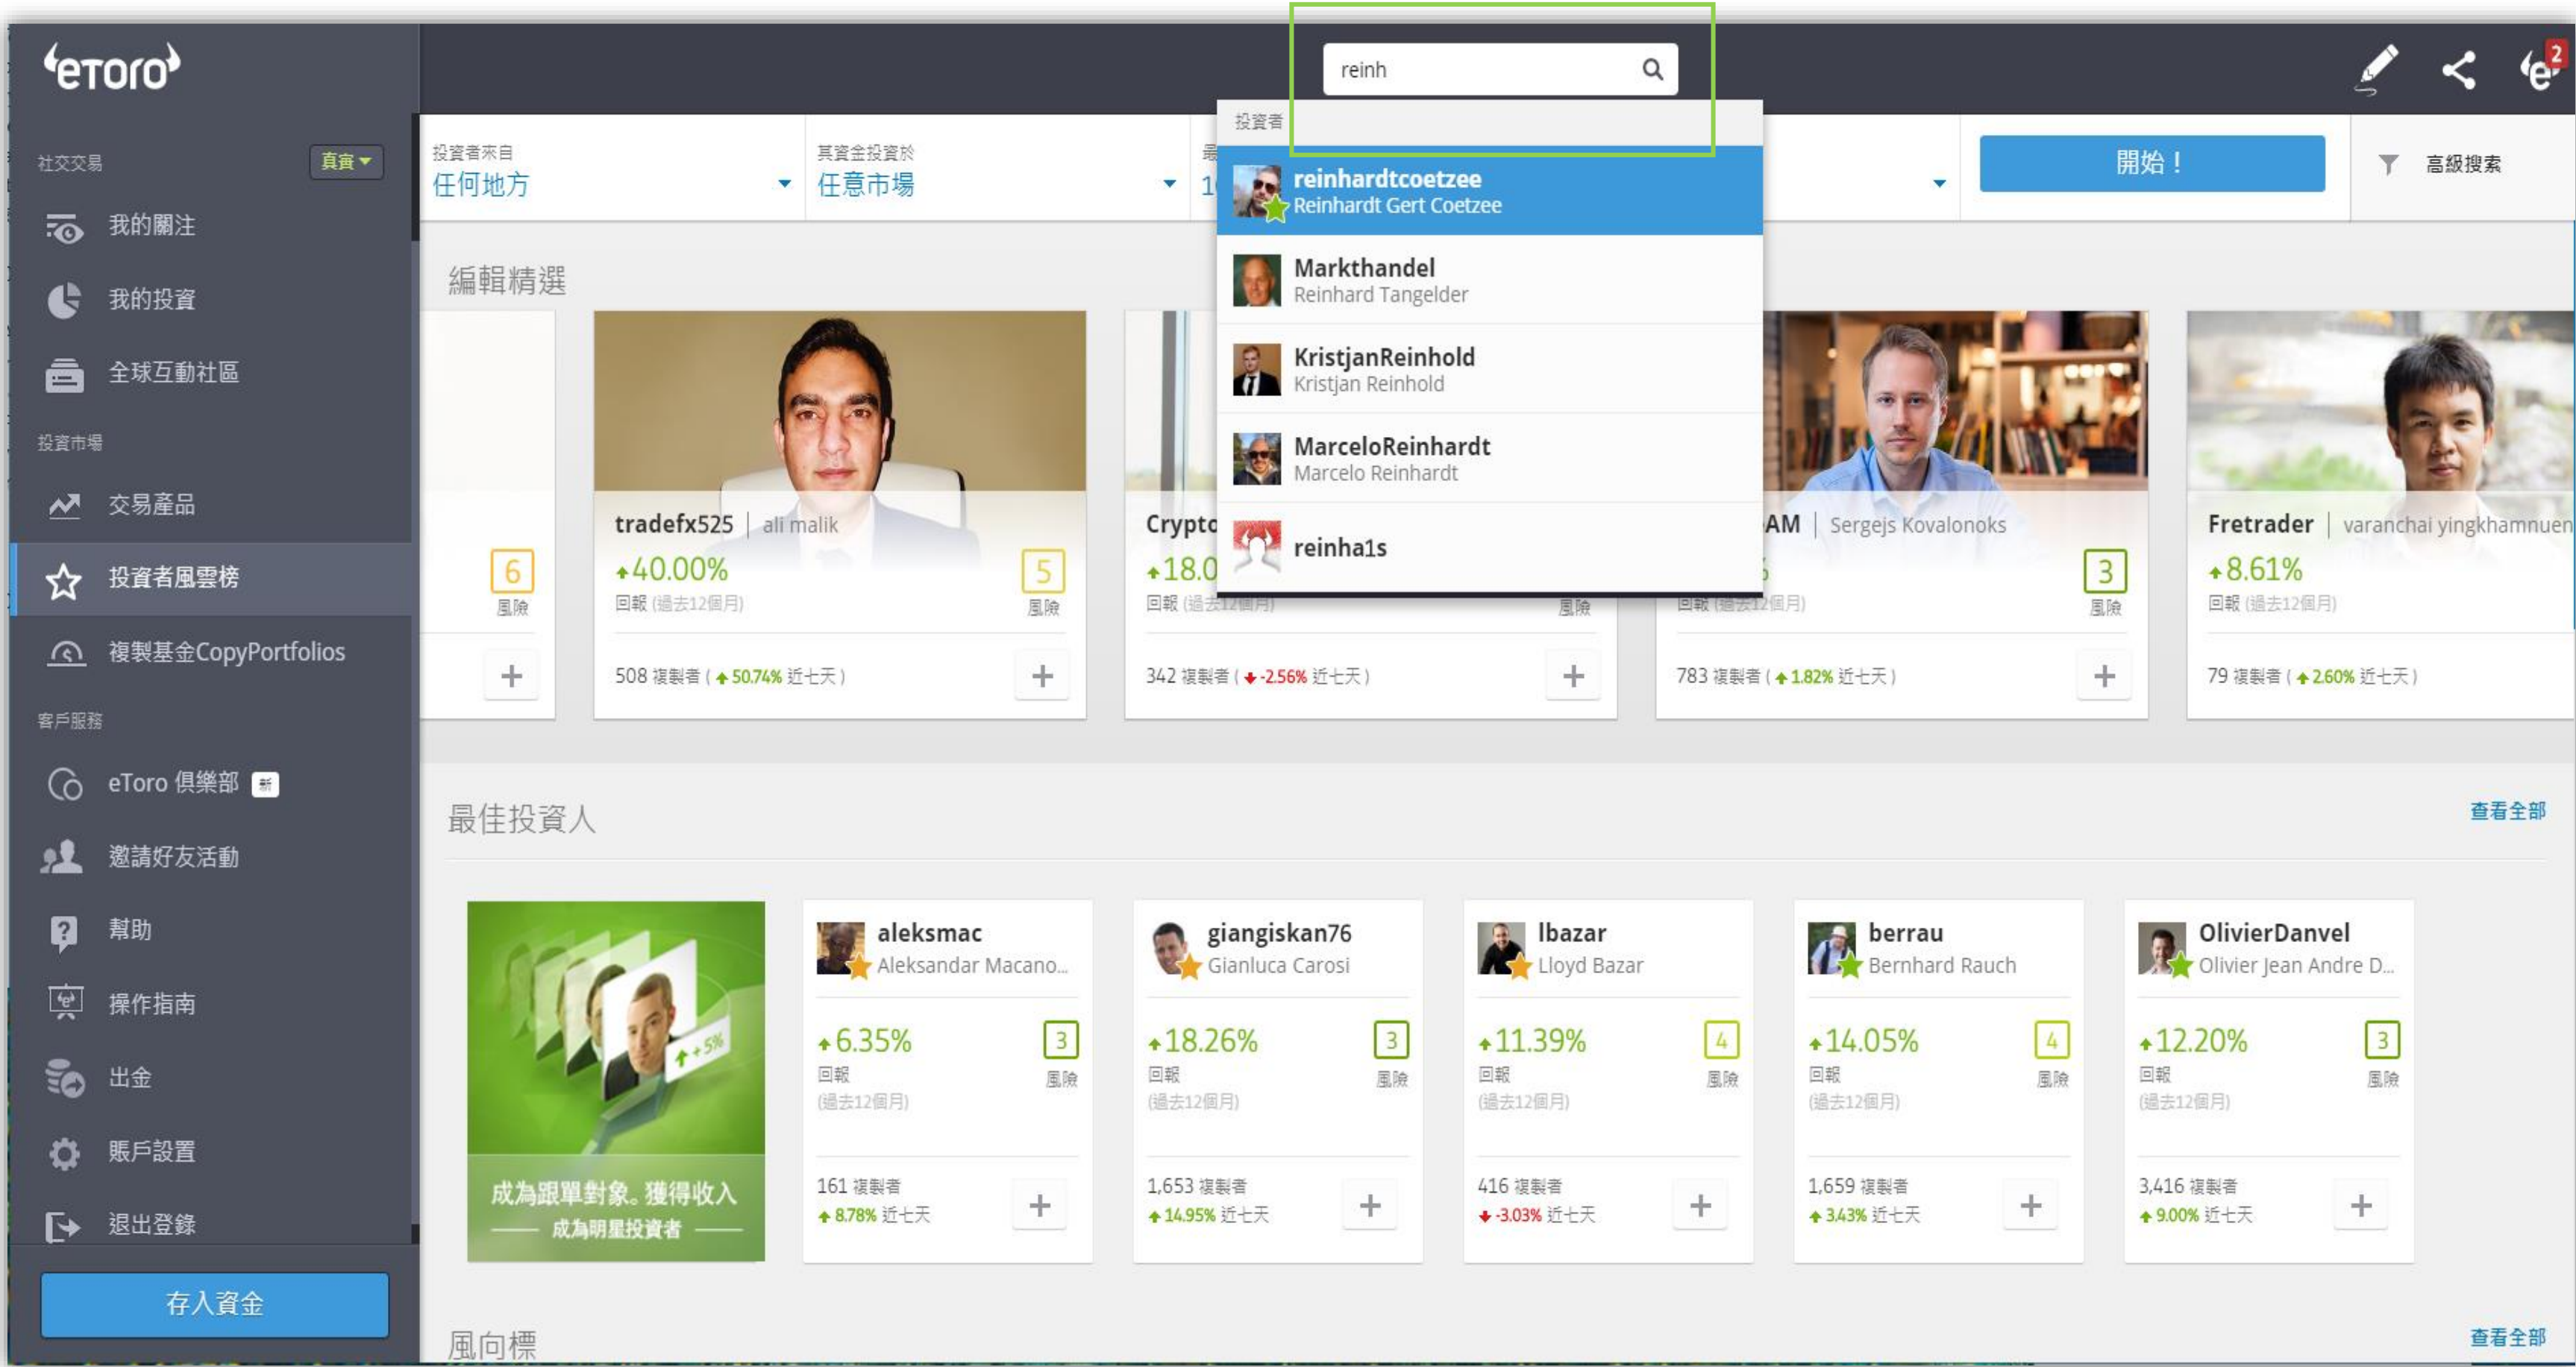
eToro

社交交易 真實

我的關注

我的投資

全球互動社區

投資市場

交易產品

投資者風雲榜

複製基金CopyPortfolios

客戶服務

eToro 俱樂部 新

邀請好友活動

幫助

操作指南

出金

賬戶設置

退出登錄

存入資金

reinh

投資者

reinhardtcoetzee
Reinhardt Gert Coetzee

Markthandel
Reinhard Tangelder

KristjanReinhold
Kristjan Reinhold

MarceloReinhardt
Marcelo Reinhardt

reinha1s

投資者來自
任何地方

其資金投資於
任意市場

1

開始！

高級搜索

編輯精選

6
風險

+
tradefx525 | ali malik
40.00%
回報 (過去12個月)
5
風險
508 複製者 ( 50.74% 近七天 )
+

Crypto
18.0
回報 (過去12個月)
風險
342 複製者 ( -2.56% 近七天 )
+

AM | Sergejs Kovalonoks
回報 (過去12個月)
3
風險
783 複製者 ( 1.82% 近七天 )
+

Fretrader | varanchai yingkhamnuen
8.61%
回報 (過去12個月)
79 複製者 ( 2.60% 近七天 )

最佳投資人

查看全部

+5%
成為跟單對象，獲得收入
成為明星投資者

aleksmac
Aleksandar Macano...
6.35%
回報
(過去12個月)
3
風險
161 複製者
8.78% 近七天
+

giangiskan76
Gianluca Carosi
18.26%
回報
(過去12個月)
3
風險
1,653 複製者
14.95% 近七天
+

lbazar
Lloyd Bazar
11.39%
回報
(過去12個月)
4
風險
416 複製者
-3.03% 近七天
+

berrau
Bernhard Rauch
14.05%
回報
(過去12個月)
4
風險
1,659 複製者
3.43% 近七天
+

OlivierDanvel
Olivier Jean Andre D...
12.20%
回報
(過去12個月)
3
風險
3,416 複製者
9.00% 近七天
+

風向標

查看全部